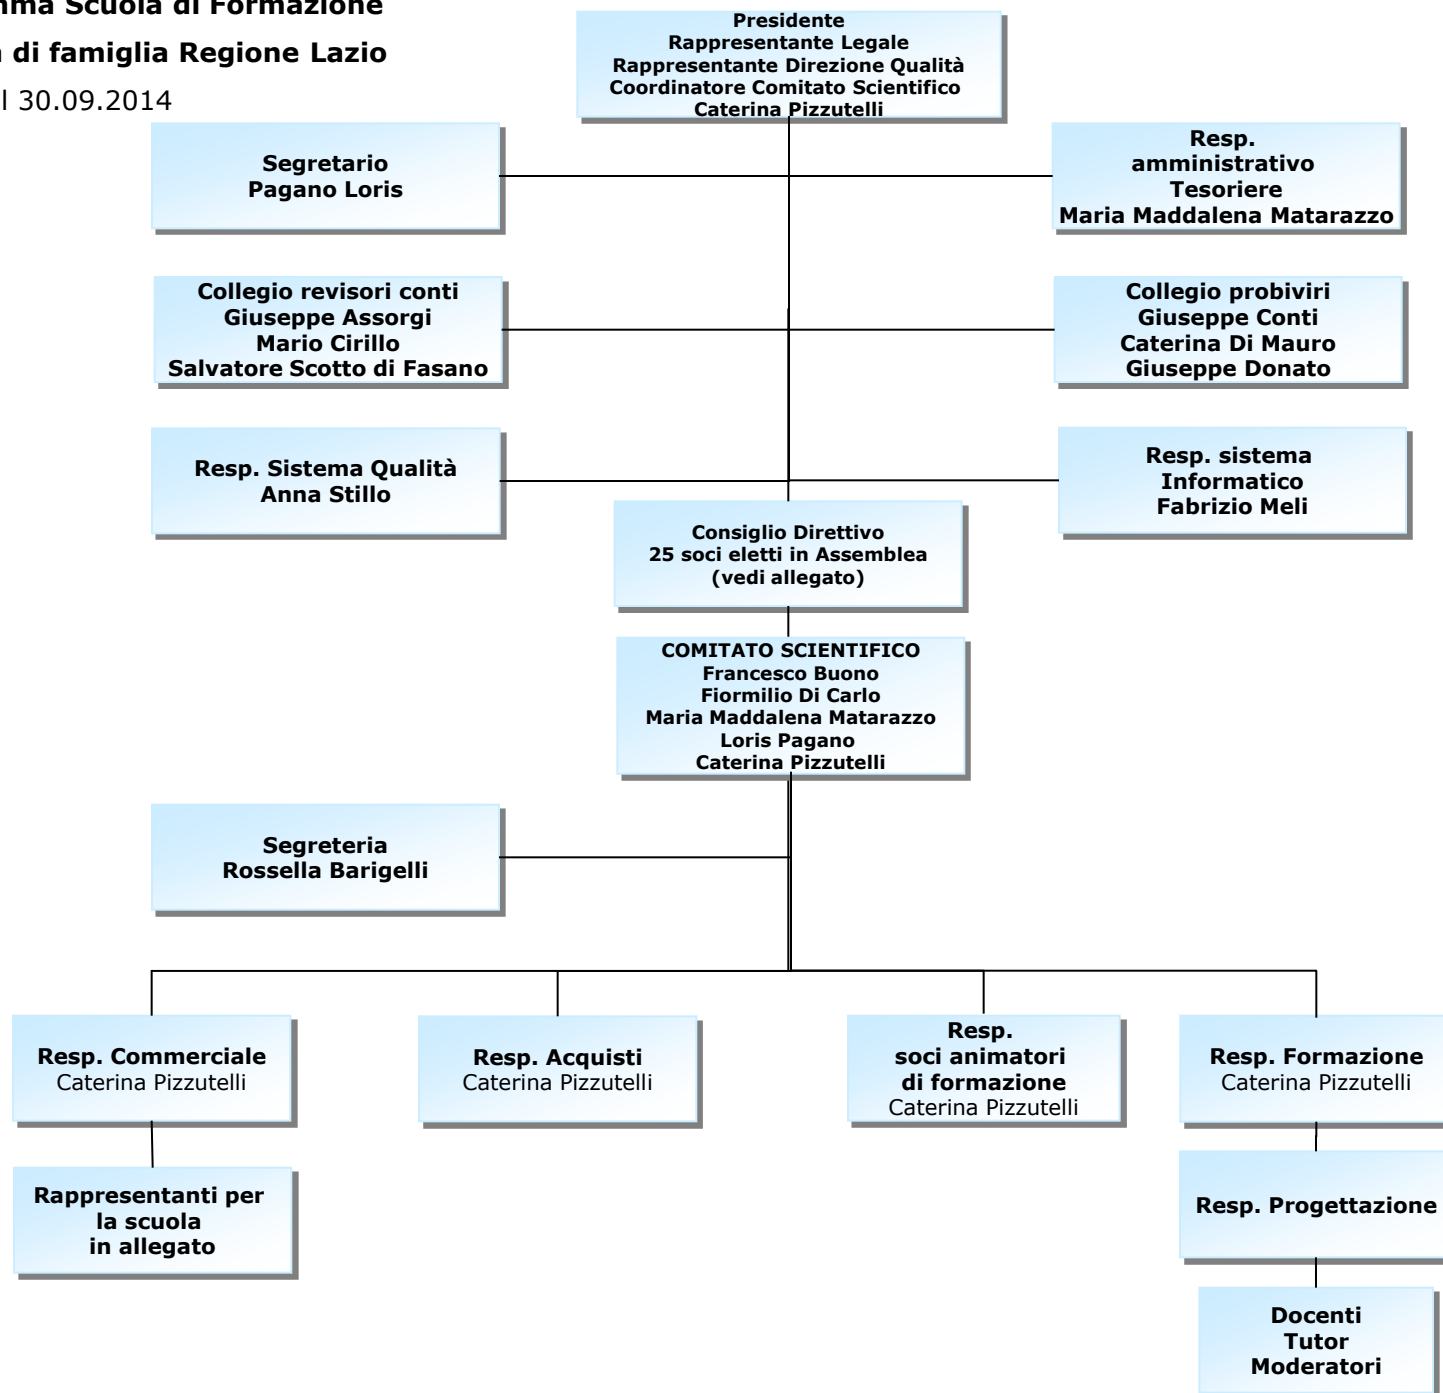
mma Scuola di Formazione
a di famiglia Regione Lazio
l 30.09.2014

Presidente
Rappresentante Legale
Rappresentante Direzione Qualità
Coordinatore Comitato Scientifico
Caterina Pizzutelli

Segretario
Pagano Loris

Resp. amministrativo
Tesoriere
Maria Maddalena Matarazzo

Collegio revisori conti
Giuseppe Assorgi
Mario Cirillo
Salvatore Scotto di Fasano

Collegio probiviri
Giuseppe Conti
Caterina Di Mauro
Giuseppe Donato

Resp. Sistema Qualità
Anna Stillo

Resp. sistema Informatico
Fabrizio Meli

Consiglio Direttivo
25 soci eletti in Assemblea
(vedi allegato)

COMITATO SCIENTIFICO
Francesco Buono
Fiormilio Di Carlo
Maria Maddalena Matarazzo
Loris Pagano
Caterina Pizzutelli

Segreteria
Rossella Barigelli

Resp. Commerciale
Caterina Pizzutelli

Resp. Acquisti
Caterina Pizzutelli

Resp. soci animatori di formazione
Caterina Pizzutelli

Resp. Formazione
Caterina Pizzutelli

Rappresentanti per la scuola in allegato

Resp. Progettazione

Docenti
Tutor
Moderatori